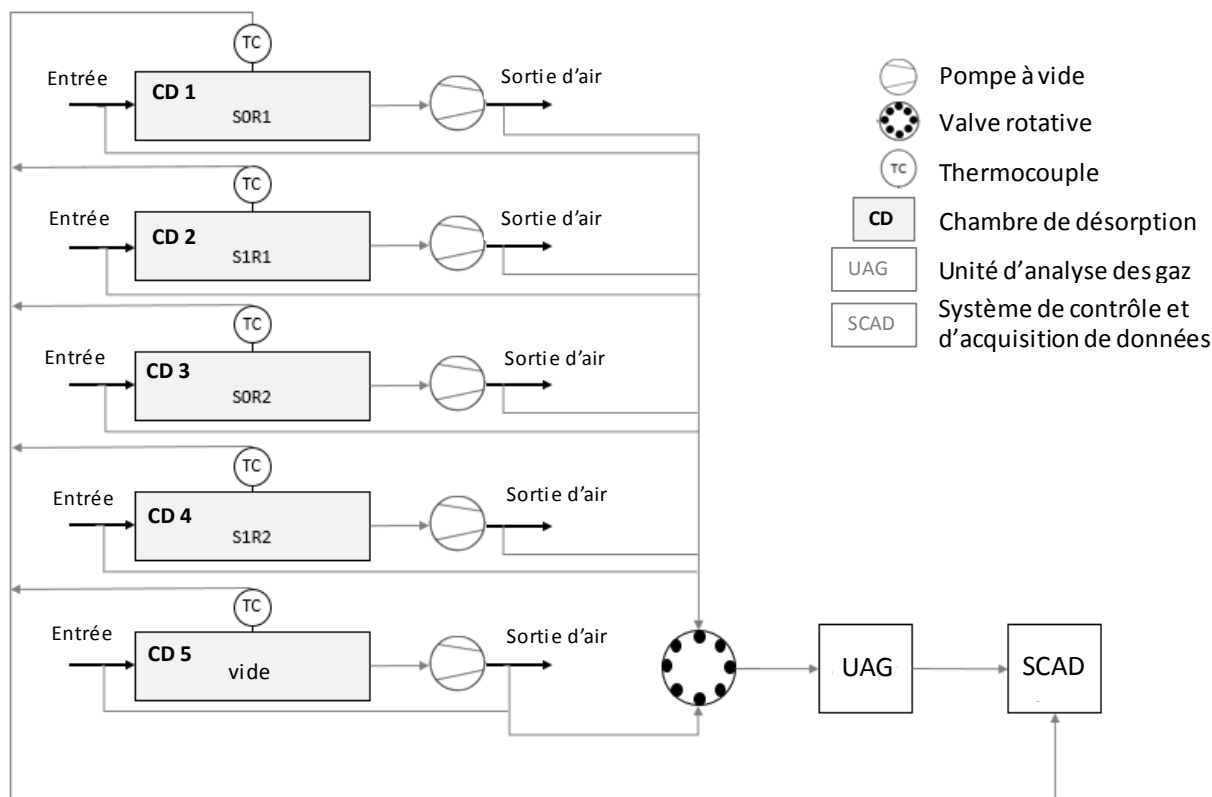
TC
Entrée
CD 1
S0R1
Sortie d'air

TC
Entrée
CD 2
S1R1
Sortie d'air

TC
Entrée
CD 3
S0R2
Sortie d'air

TC
Entrée
CD 4
S1R2
Sortie d'air

TC
Entrée
CD 5
vide
Sortie d'air

UAG
SCAD

Pompe à vide
Valve rotative
TC Thermocouple
CD Chambre de désorption
UAG Unité d'analyse des gaz
SCAD Système de contrôle et d'acquisition de données